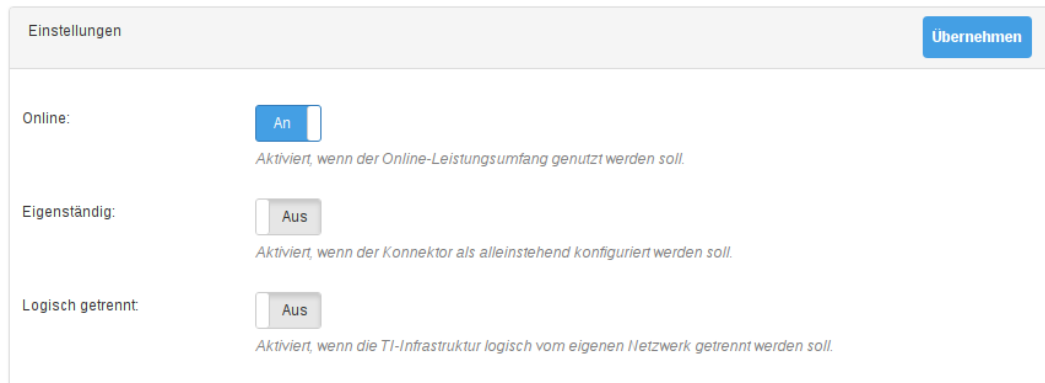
Einstellungen

Übernehmen

Online:

An

Aktiviert, wenn der Online-Leistungsumfang genutzt werden soll.

Eigenständig:

Aus

Aktiviert, wenn der Konnektor als alleinstehend konfiguriert werden soll.

Logisch getrennt:

Aus

Aktiviert, wenn die TI-Infrastruktur logisch vom eigenen Netzwerk getrennt werden soll.